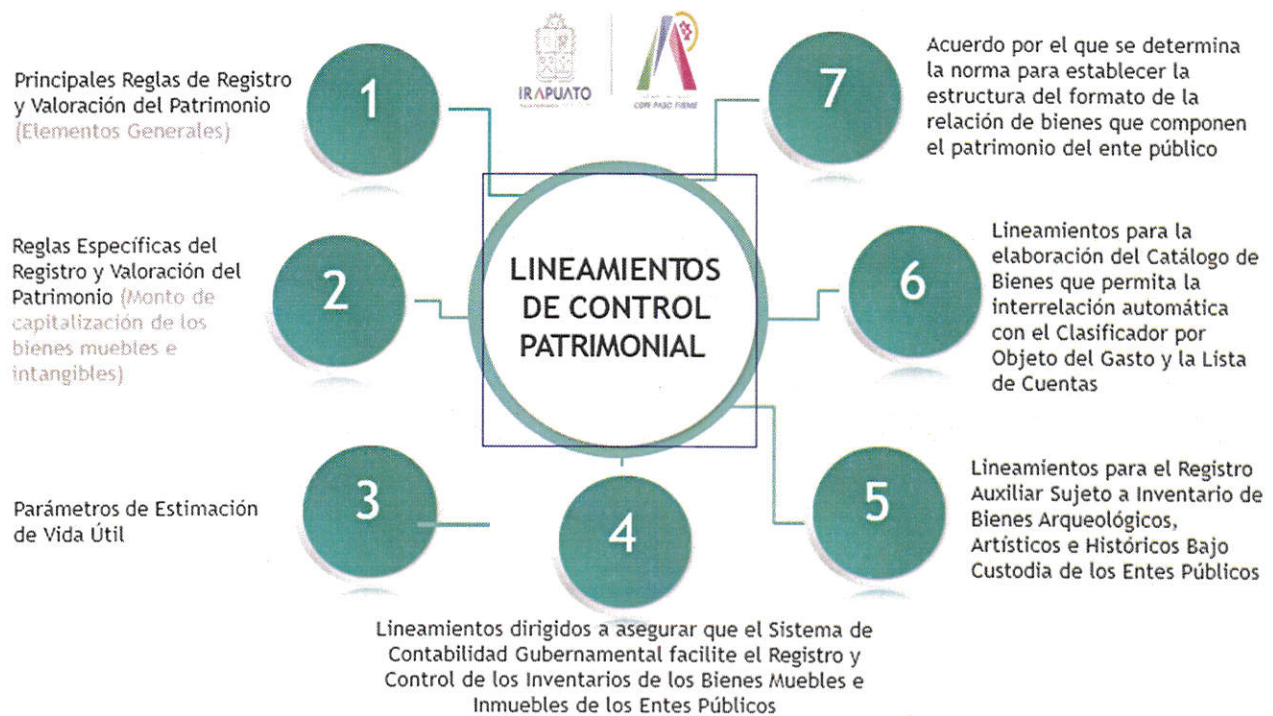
IRAPUATO

CON PASO FIRME

LINEAMIENTOS DE CONTROL PATRIMONIAL

1

Principales Reglas de Registro y Valoración del Patrimonio (Elementos Generales)

2

Reglas Especificas del Registro y Valoración del Patrimonio (Monto de capitalización de los bienes muebles e intangibles)

3

Parámetros de Estimación de Vida Útil

4

Lineamientos dirigidos a asegurar que el Sistema de Contabilidad Gubernamental facilite el Registro y Control de los Inventarios de los Bienes Muebles e Inmuebles de los Entes Públicos

5

Lineamientos para el Registro Auxiliar Sujeto a Inventario de Bienes Arqueológicos, Artísticos e Históricos Bajo Custodia de los Entes Públicos

6

Lineamientos para la elaboración del Catálogo de Bienes que permita la interrelación automática con el Clasificador por Objeto del Gasto y la Lista de Cuentas

7

Acuerdo por el que se determina la norma para establecer la estructura del formato de la relación de bienes que componen el patrimonio del ente público